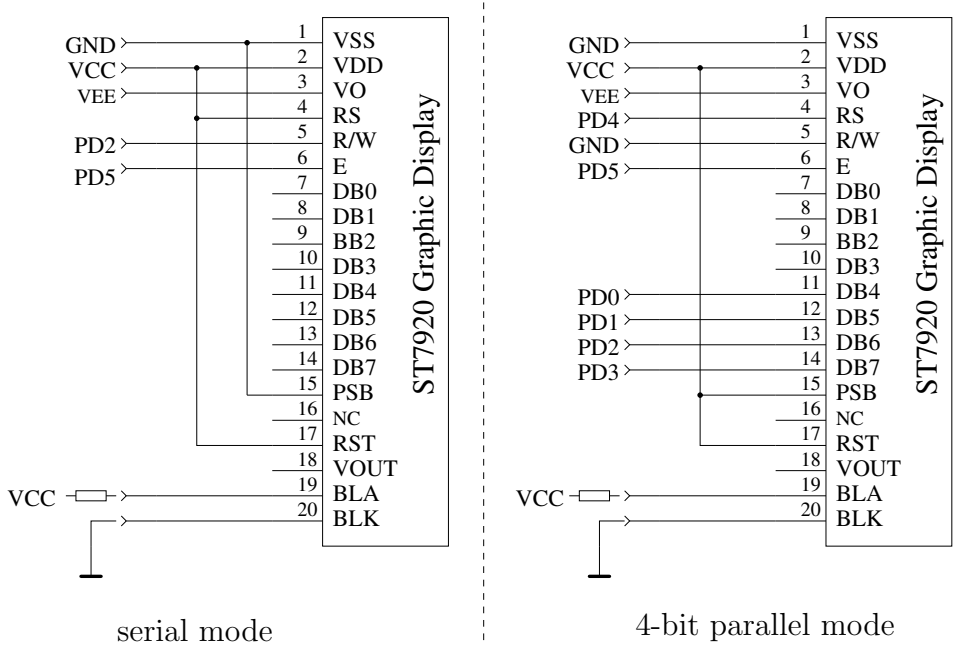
GND
VCC
VEE
PD2
PD5
VCC

1 VSS
2 VDD
3 VO
4 RS
5 R/W
6 E
7 DB0
8 DB1
9 BB2
10 DB3
11 DB4
12 DB5
13 DB6
14 DB7
15 PSB
16 NC
17 RST
18 VOUT
19 BLA
20 BLK

ST7920 Graphic Display

serial mode

GND
VCC
VEE
PD4
GND
PD5
PD0
PD1
PD2
PD3
VCC

1 VSS
2 VDD
3 VO
4 RS
5 R/W
6 E
7 DB0
8 DB1
9 BB2
10 DB3
11 DB4
12 DB5
13 DB6
14 DB7
15 PSB
16 NC
17 RST
18 VOUT
19 BLA
20 BLK

ST7920 Graphic Display

4-bit parallel mode